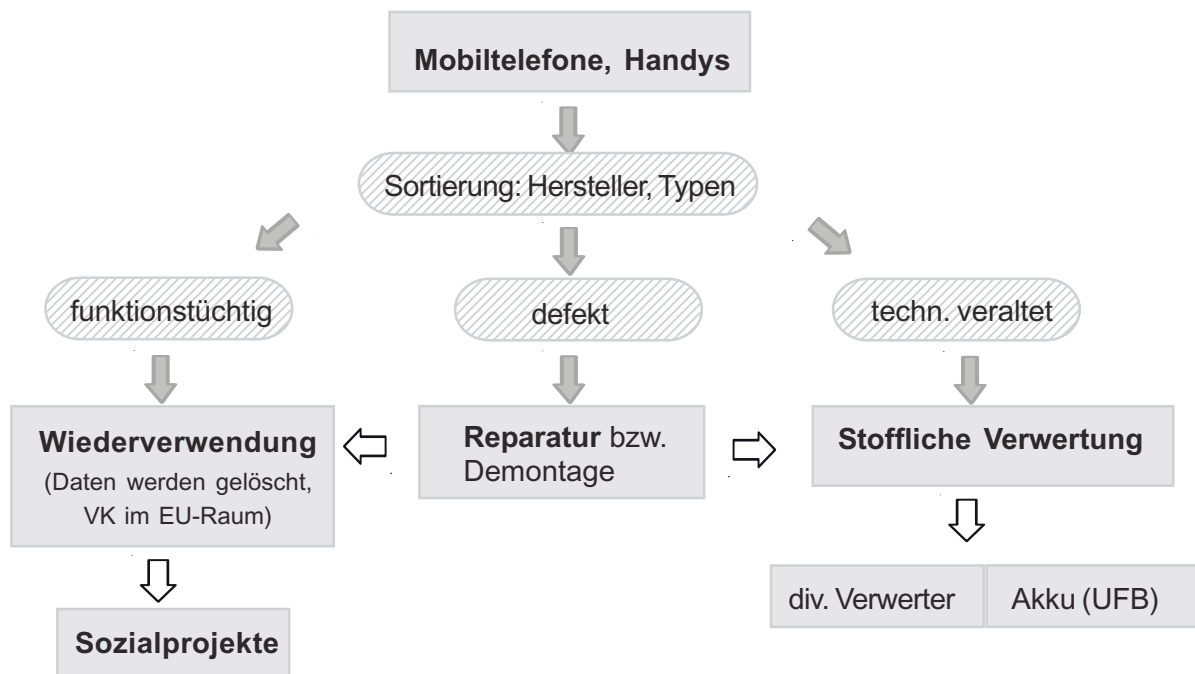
**Mobiltelefone, Handys**

Sortierung: Hersteller, Typen

funktionstüchtig

defekt

techn. veraltet

**Wiederverwendung**
(Daten werden gelöscht, VK im EU-Raum)

**Reparatur** bzw. Demontage

**Stoffliche Verwertung**

**Sozialprojekte**

div. Verwerter

Akku (UFB)